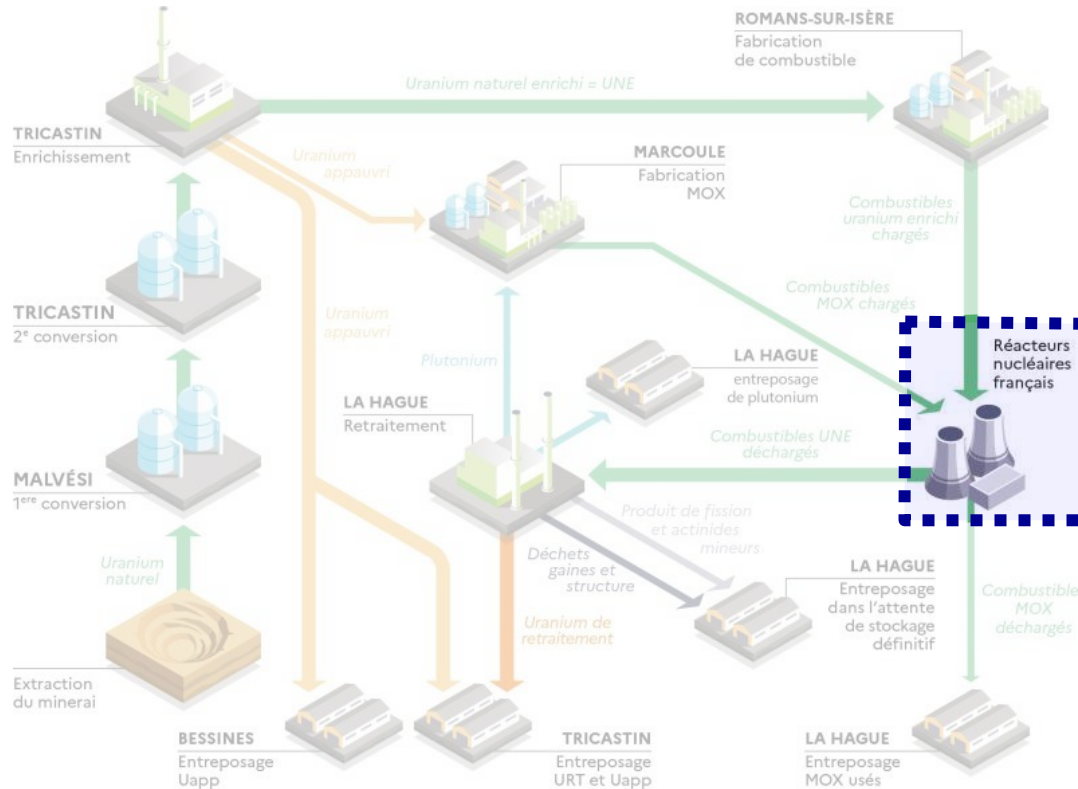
ROMANS-SUR-ISÈRE
Fabrication de combustible

Uranium naturel enrichi = UNE

TRICASTIN
Enrichissement

Uranium appauvri

MARCOULE
Fabrication MOX

Combustibles uranium enrichi chargés

TRICASTIN
2$^{e}$ conversion

Uranium appauvri

Combustibles MOX chargés

Réacteurs nucléaires français

Plutonium

LA HAGUE
entreposage de plutonium

LA HAGUE
Retraitement

Combustibles UNE déchargés

MALVÉSI
1$^{ère}$ conversion

Produit de fission et actinides mineurs

Déchets gaines et structure

Uranium naturel

LA HAGUE
Entreposage dans l'attente de stockage définitif

Combustible MOX déchargés

Uranium de retraitement

Extraction du minerai

BESSINES
Entreposage Uapp

TRICASTIN
Entreposage URT et Uapp

LA HAGUE
Entreposage MOX usés